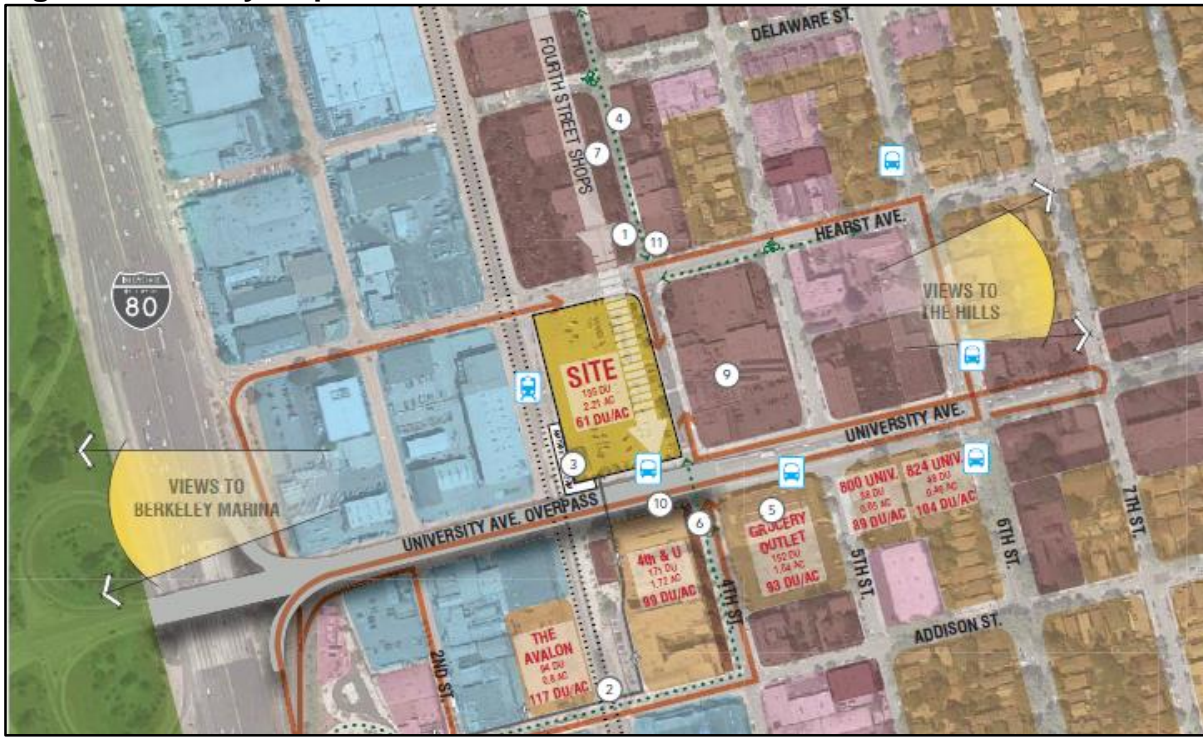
DELAWARE ST.

FOURTH STREET SHOPS

4

7

1

11

HEARST AVE.

VIEWS TO THE HILLS

80

SITE
186 DU
2.21 AC
61 DU/AC

9

UNIVERSITY AVE.

3

10

6

5

VIEWS TO BERKELEY MARINA

UNIVERSITY AVE. OVERPASS

800 UNIV.
56 DU
0.65 AC
89 DU/AC

824 UNIV.
48 DU
0.46 AC
104 DU/AC

GROCERY OUTLET
152 DU
1.64 AC
93 DU/AC

4th & U
171 DU
1.72 AC
99 DU/AC

5TH ST.

6TH ST.

7TH ST.

4TH ST.

ADDISON ST.

THE AVALON
94 DU
0.8 AC
117 DU/AC

2ND ST.

2